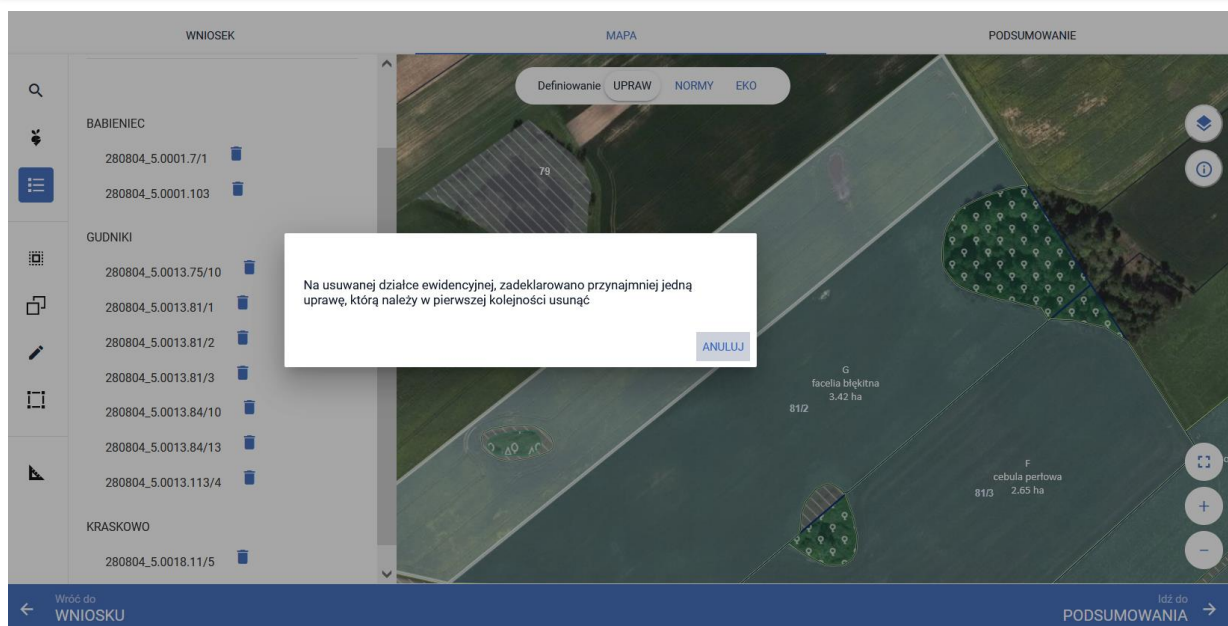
WNIOSEK

MAPA

PODSUMOWANIE

BABIENIEC

280804_5.0001.7/1

280804_5.0001.103

GUDNIKI

280804_5.0013.75/10

280804_5.0013.81/1

280804_5.0013.81/2

280804_5.0013.81/3

280804_5.0013.84/10

280804_5.0013.84/13

280804_5.0013.113/4

KRASKOWO

280804_5.0018.11/5

Definiowanie UPRAW NORMY EKO

79

Na usuwanej działce ewidencyjnej, zadeklarowano przynajmniej jedną uprawę, którą należy w pierwszej kolejności usunąć

ANULUJ

G
facelia błękitna
3.42 ha

81/2

F
cebula perłowa
2.65 ha

81/3

Wróć do
WNIOSKU

Idź do
PODSUMOWANIA